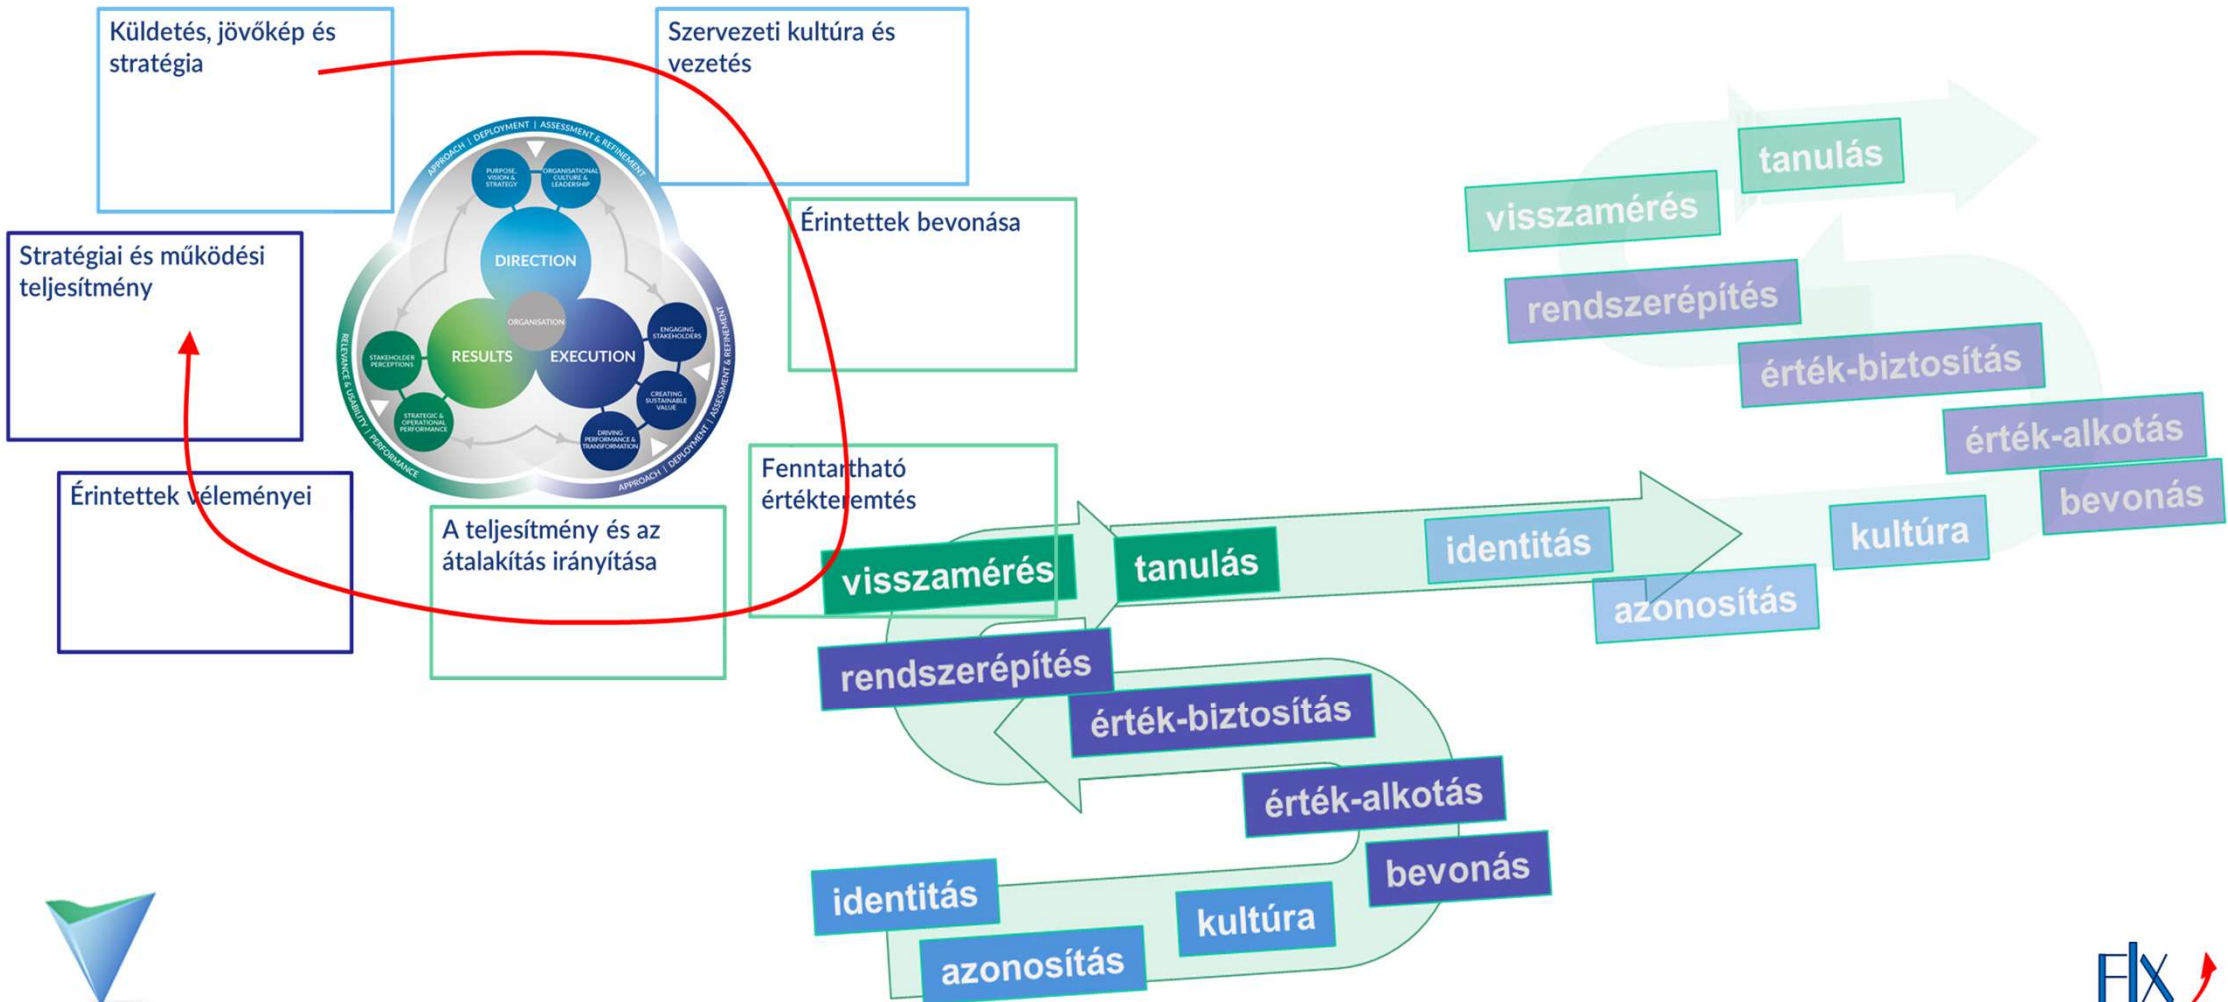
Küldetés, jövőkép és stratégia

Szervezeti kultúra és vezetés

Érintettek bevonása

Stratégiai és működési teljesítmény

Érintettek véleményei

A teljesítmény és az átalakítás irányítása

Fenntartható értékteremtés

APPROACH | DEPLOYMENT | ASSESSMENT & REFINEMENT

PURPOSE, VISION & STRATEGY

ORGANISATIONAL CULTURE & LEADERSHIP

DIRECTION

ORGANISATION

RESULTS

EXECUTION

ENGAGING STAKEHOLDERS

CREATING SUSTAINABLE VALUE

DRIVING PERFORMANCE & TRANSFORMATION

STAKEHOLDER PERCEPTIONS

STRATEGIC & OPERATIONAL PERFORMANCE

RELEVANCE & USABILITY | PERFORMANCE

APPROACH | DEPLOYMENT | ASSESSMENT & REFINEMENT

tanulás

visszamérés

rendszerépítés

érték-biztosítás

érték-alkotás

bevonás

kultúra

identitás

azonosítás

visszamérés

tanulás

identitás

azonosítás

rendszerépítés

érték-biztosítás

érték-alkotás

bevonás

identitás

kultúra

azonosítás

FIX